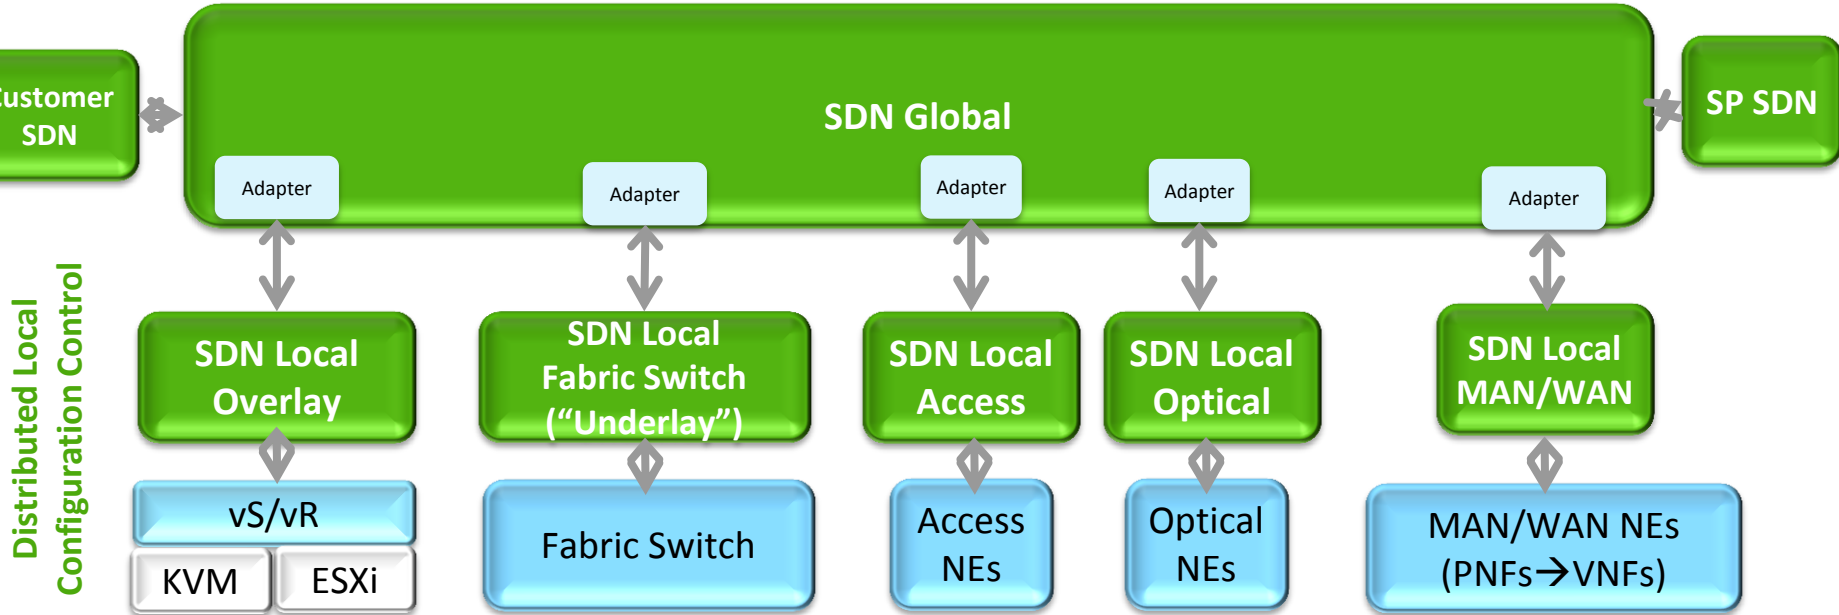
ustomer SDN

SDN Global

SP SDN

Adapter

Adapter

Adapter

Adapter

Adapter

Distributed Local Configuration Control

SDN Local Overlay

SDN Local Fabric Switch (“Underlay”)

SDN Local Access

SDN Local Optical

SDN Local MAN/WAN

vS/vR

KVM

ESXi

Fabric Switch

Access NEs

Optical NEs

MAN/WAN NEs (PNFs$\rightarrow$VNFs)